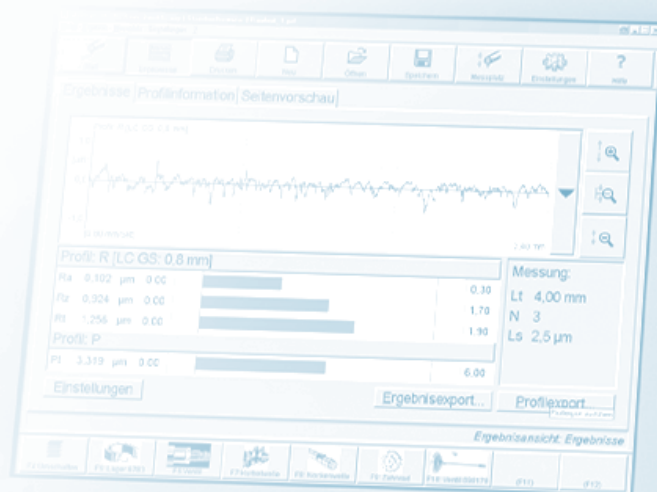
Start
Drucken
Neu
Öffnen
Speichern
Messplatz
Einstellungen
?
Hilfe

Ergebnisse | Profilinformation | Seitenvorschau

Profil: R [LC GS: 0,8 mm]
Ra 0,102 µm 0,00 0,30
Rz 0,924 µm 0,00 1,70
Rt 1,256 µm 0,00 1,90
Profil: P
Pt 3,319 µm 0,00 6,00

Messung:
Lt 4,00 mm
N 3
Ls 2,5 µm

Einstellungen
Ergebnisexport...
Profilexport...

Ergebnisansicht: Ergebnisse

(F11)
(F12)